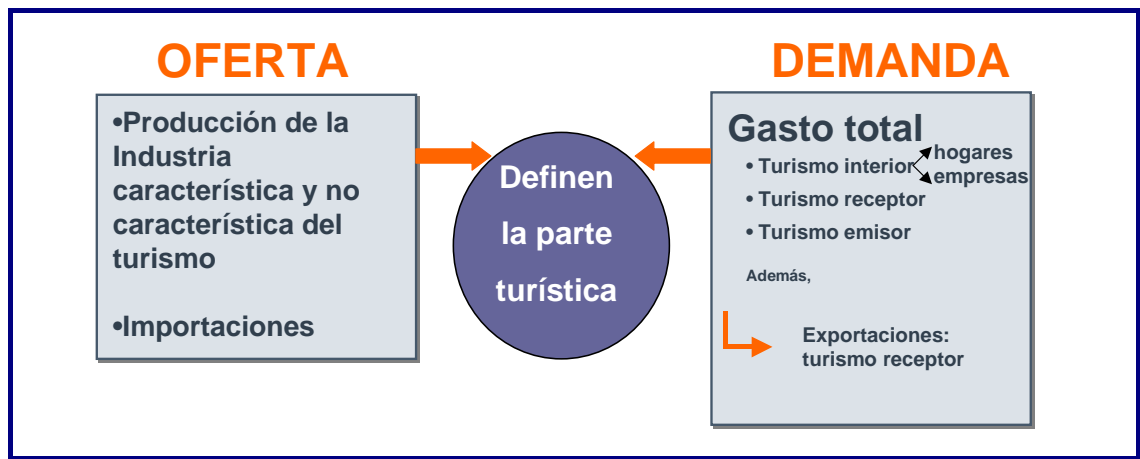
OFERTA

•Producción de la Industria característica y no característica del turismo

•Importaciones

Definen la parte turística

DEMANDA

Gasto total

• Turismo interior hogares empresas

• Turismo receptor

• Turismo emisor

Además,

Exportaciones: turismo receptor